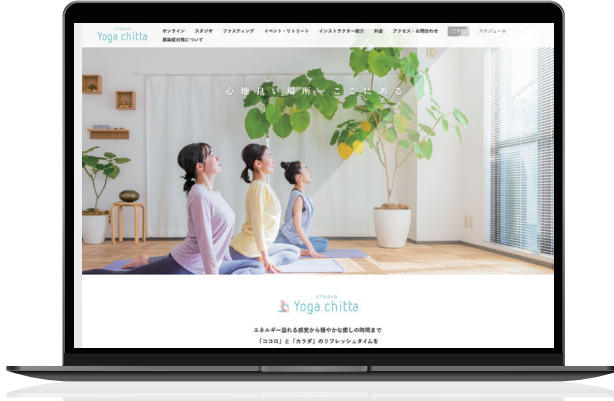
STUDIO
Yoga chitta

オンライン　スタジオ　ファスティング　イベント・リトリート　インストラクター紹介　料金　アクセス・お問合わせ　ご予約　スケジュール
感染症対策について

心地良い場所、ここにある

STUDIO
Yoga chitta

エネルギー溢れる感覚から穏やかな癒しの時間まで
「ココロ」と「カラダ」のリフレッシュタイムを